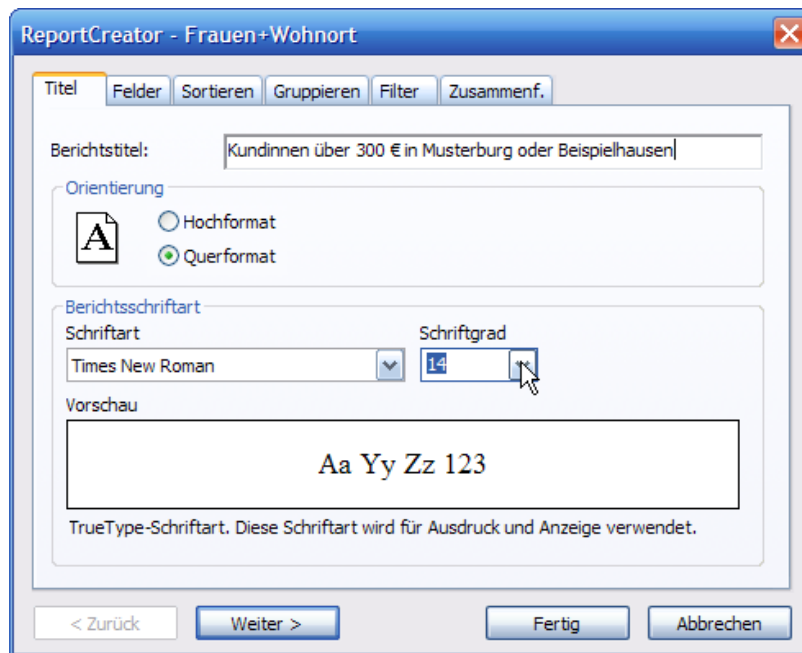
ReportCreator - Frauen+Wohnort

Titel | Felder | Sortieren | Gruppieren | Filter | Zusammenf.

Berichtstitel: Kundinnen über 300 € in Musterburg oder Beispielhausen

Orientierung

A

Hochformat

Querformat

Berichtsschriftart

Schriftart

Times New Roman

Schriftgrad

14

Vorschau

Aa Yy Zz 123

TrueType-Schriftart. Diese Schriftart wird für Ausdruck und Anzeige verwendet.

< Zurück | Weiter > | Fertig | Abbrechen